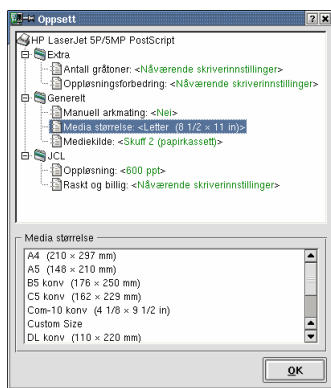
Oppsett

HP LaserJet 5P/5MP PostScript
Extra
Antall gråtoner: <Nåværende skriverinnstillinger>
Oppløsningsforbedring: <Nåværende skriverinnstillinger>
Generelt
Manuell arkmating: <Nei>
Media størrelse: <Letter (8 1/2 × 11 in)>
Mediekilde: <Skuff 2 (papirkassett)>
JCL
Oppløsning: <600 ppt>
Raskt og billig: <Nåværende skriverinnstillinger>

Media størrelse
A4 (210 × 297 mm)
A5 (148 × 210 mm)
B5 konv (176 × 250 mm)
C5 konv (162 × 229 mm)
Com-10 konv (4 1/8 × 9 1/2 in)
Custom Size
DL konv (110 × 220 mm)

OK